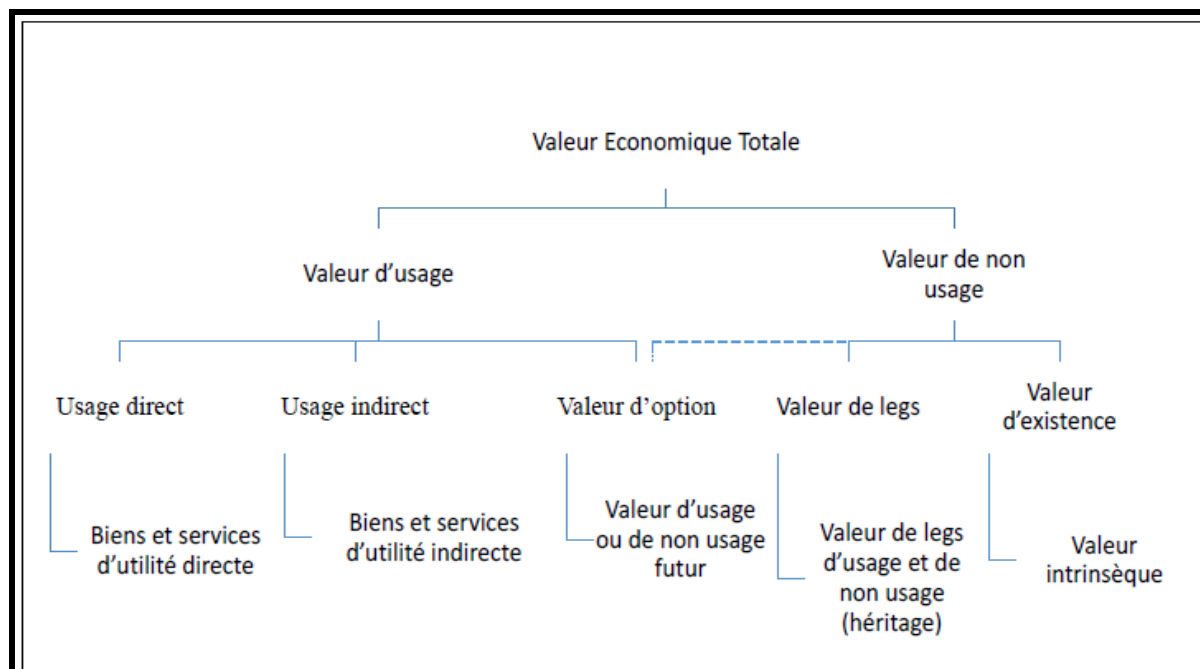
Valeur Economique Totale

Valeur d’usage

Valeur de non usage

Usage direct

Usage indirect

Valeur d’option

Valeur de legs

Valeur d’existence

Biens et services d’utilité directe

Biens et services d’utilité indirecte

Valeur d’usage ou de non usage futur

Valeur de legs d’usage et de non usage (héritage)

Valeur intrinsèque